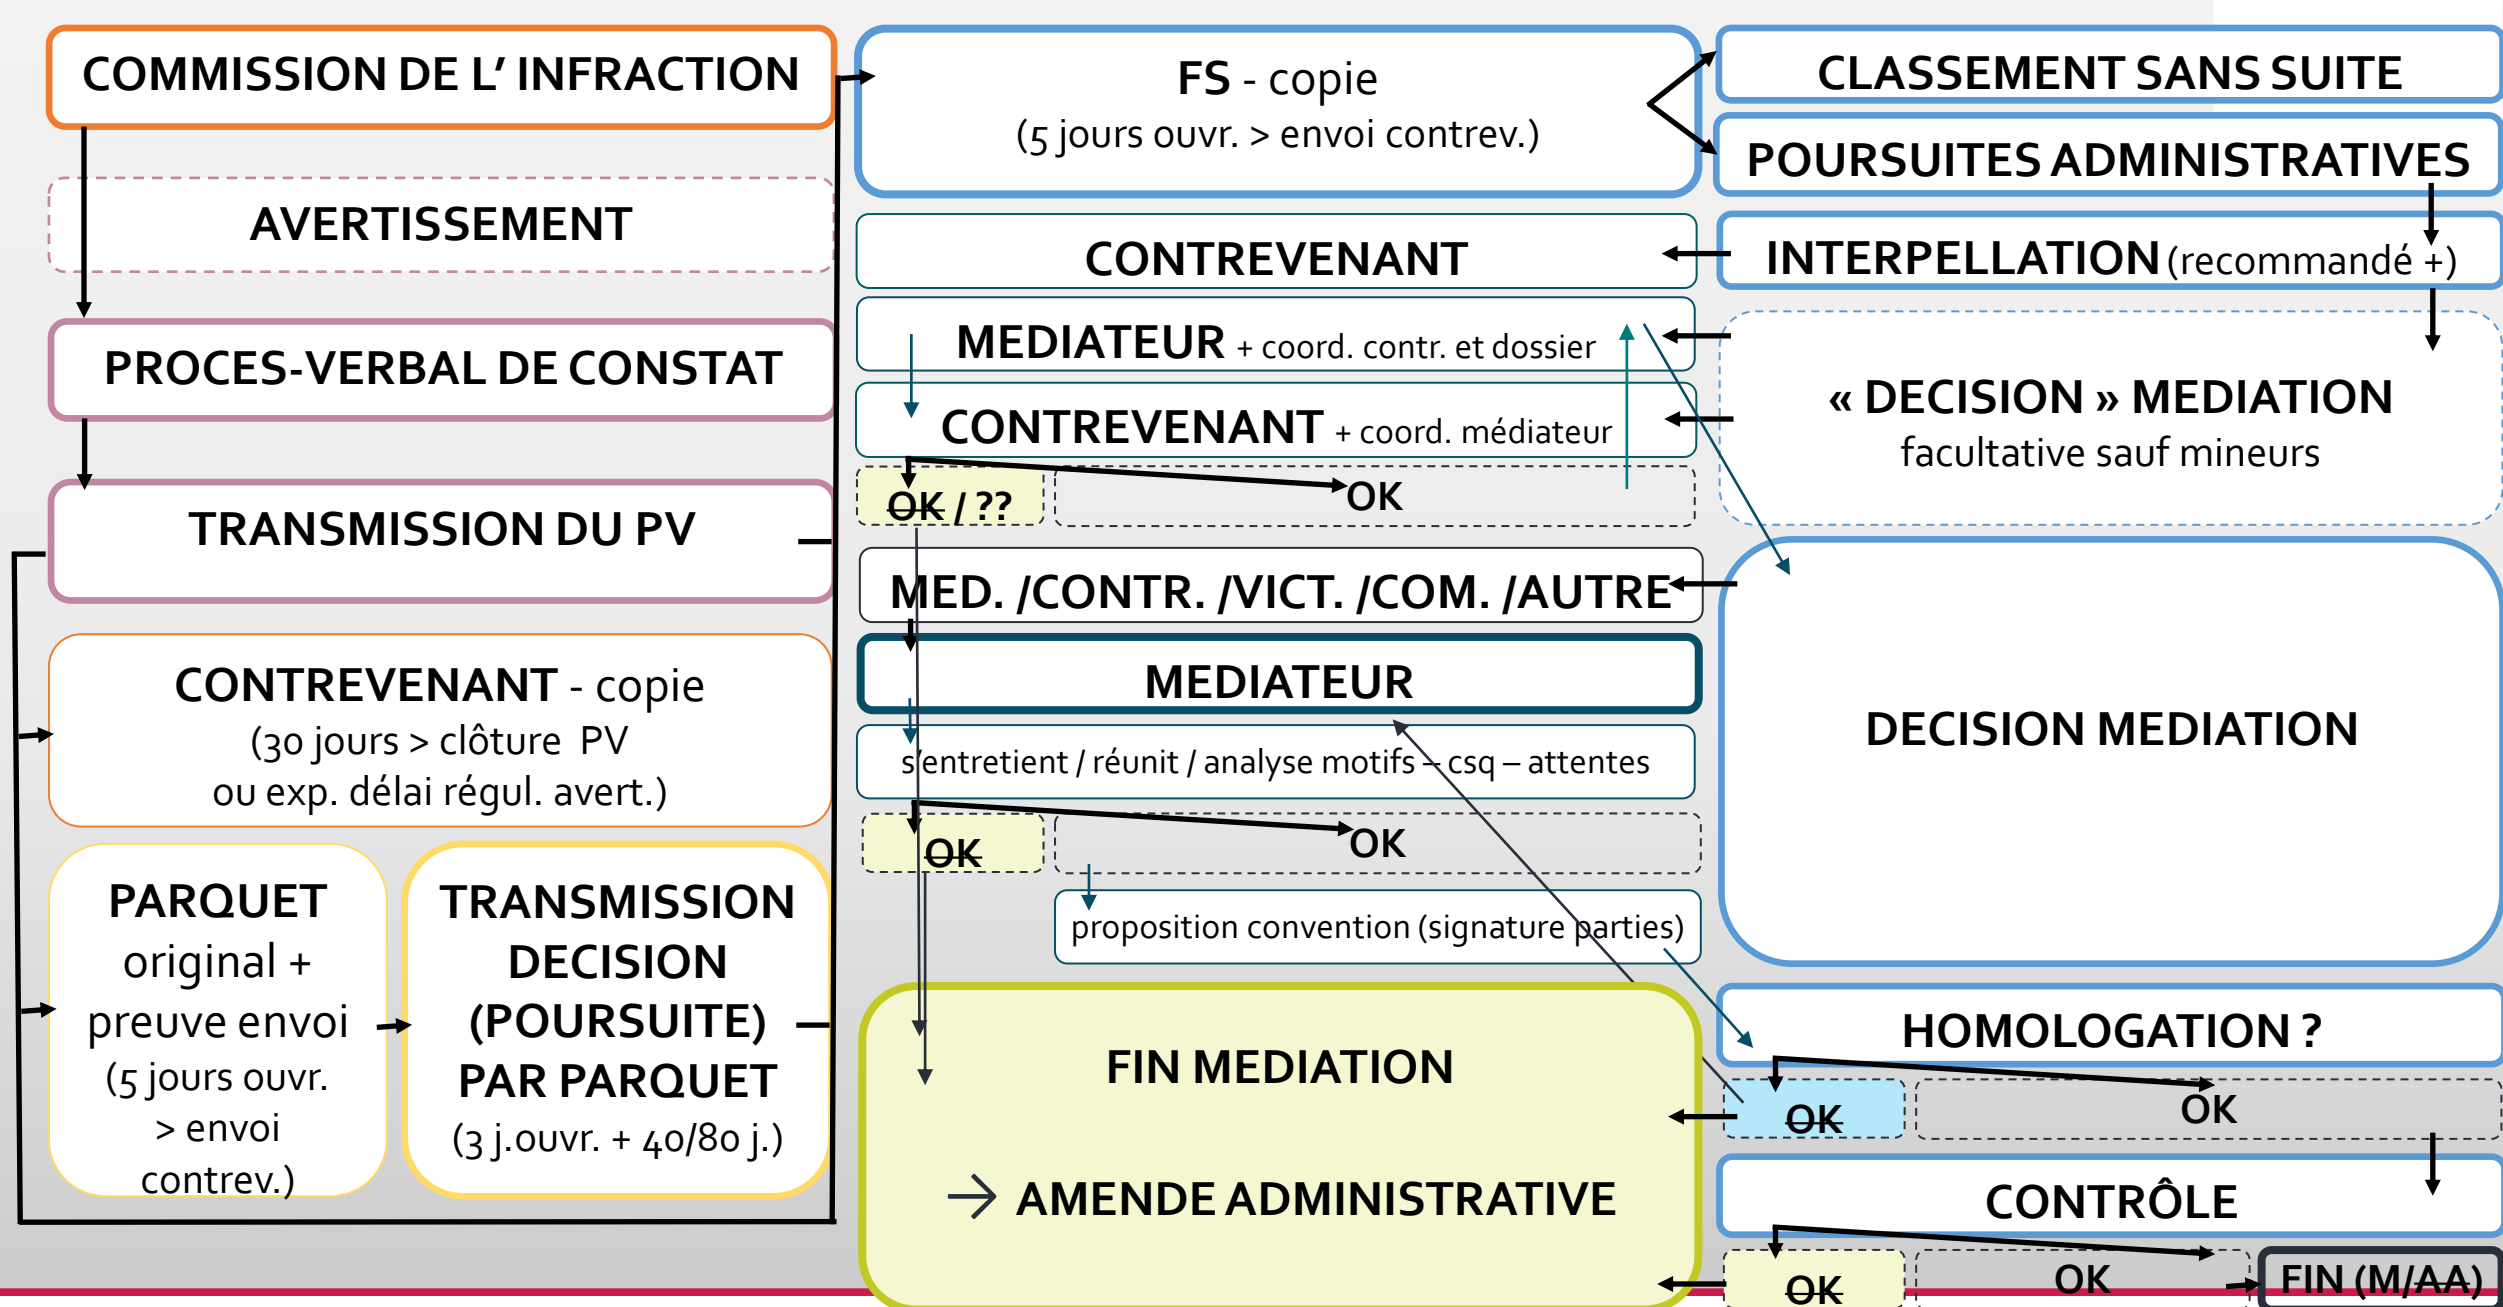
COMMISSION DE L' INFRACTION

AVERTISSEMENT

PROCES-VERBAL DE CONSTAT

TRANSMISSION DU PV

CONTREVENANT - copie
(30 jours > clôture PV
ou exp. délai régul. avert.)

PARQUET
original +
preuve envoi
(5 jours ouvr.
> envoi
contrev.)

TRANSMISSION
DECISION
(POURSUITE)
PAR PARQUET
(3 j.ouvr. + 40/80 j.)

FS - copie
(5 jours ouvr. > envoi contrev.)

CLASSEMENT SANS SUITE

POURSUITES ADMINISTRATIVES

CONTREVENANT

INTERPELLATION (recommandé +)

MEDIATEUR + coord. contr. et dossier

CONTREVENANT + coord. médiateur

« DECISION » MEDIATION
facultative sauf mineurs

OK / ??

OK

MED. /CONTR. /VICT. /COM. /AUTRE

MEDIATEUR

s'entretient / réunit / analyse motifs – csq – attentes

DECISION MEDIATION

OK

OK

proposition convention (signature parties)

HOMOLOGATION ?

FIN MEDIATION

OK

OK

→ AMENDE ADMINISTRATIVE

CONTRÔLE

OK

OK

FIN (M/AA)